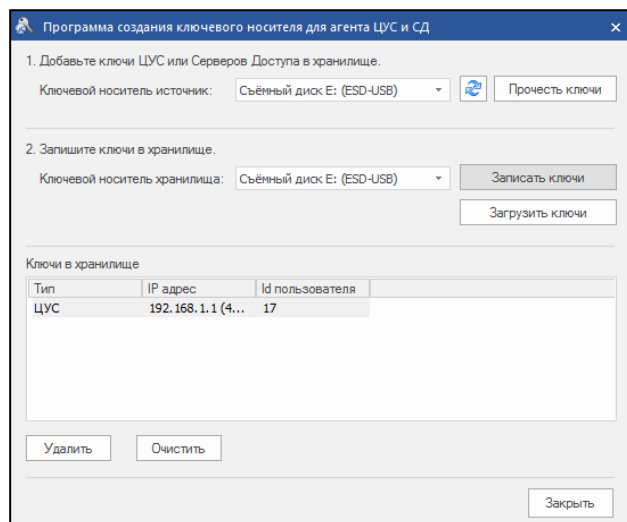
Программа создания ключевого носителя для агента ЦУС и СД

1. Добавьте ключи ЦУС или Серверов Доступа в хранилище.

Ключевой носитель источник: Съёмный диск E: (ESD-USB)

Прочесть ключи

2. Запишите ключи в хранилище.

Ключевой носитель хранилища: Съёмный диск E: (ESD-USB)

Записать ключи

Загрузить ключи

Ключи в хранилище

| Тип | IP адрес | Id пользователя |
|---|---|---|
| ЦУС | 192.168.1.1 (4... | 17 |

Удалить

Очистить

Закрыть